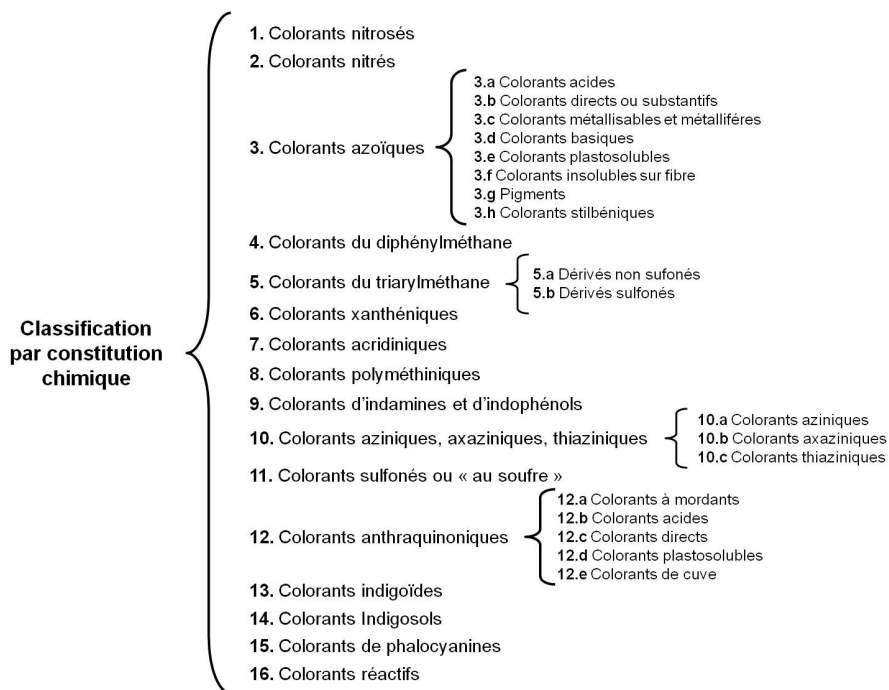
Classification par constitution chimique

1. Colorants nitrosés
2. Colorants nitrés
3. Colorants azoïques
3.a Colorants acides
3.b Colorants directs ou substantifs
3.c Colorants métallisables et métallifères
3.d Colorants basiques
3.e Colorants plastosolubles
3.f Colorants insolubles sur fibre
3.g Pigments
3.h Colorants stilbéniques
4. Colorants du diphénylméthane
5. Colorants du triarylméthane
5.a Dérivés non sufonés
5.b Dérivés sulfonés
6. Colorants xanthéniques
7. Colorants acridiniques
8. Colorants polyméthiniques
9. Colorants d'indamines et d'indophénols
10. Colorants aziniques, axaziniques, thiaziniques
10.a Colorants aziniques
10.b Colorants axaziniques
10.c Colorants thiaziniques
11. Colorants sulfonés ou « au soufre »
12. Colorants anthraquinoniques
12.a Colorants à mordants
12.b Colorants acides
12.c Colorants directs
12.d Colorants plastosolubles
12.e Colorants de cuve
13. Colorants indigoïdes
14. Colorants Indigosols
15. Colorants de phalocyanines
16. Colorants réactifs